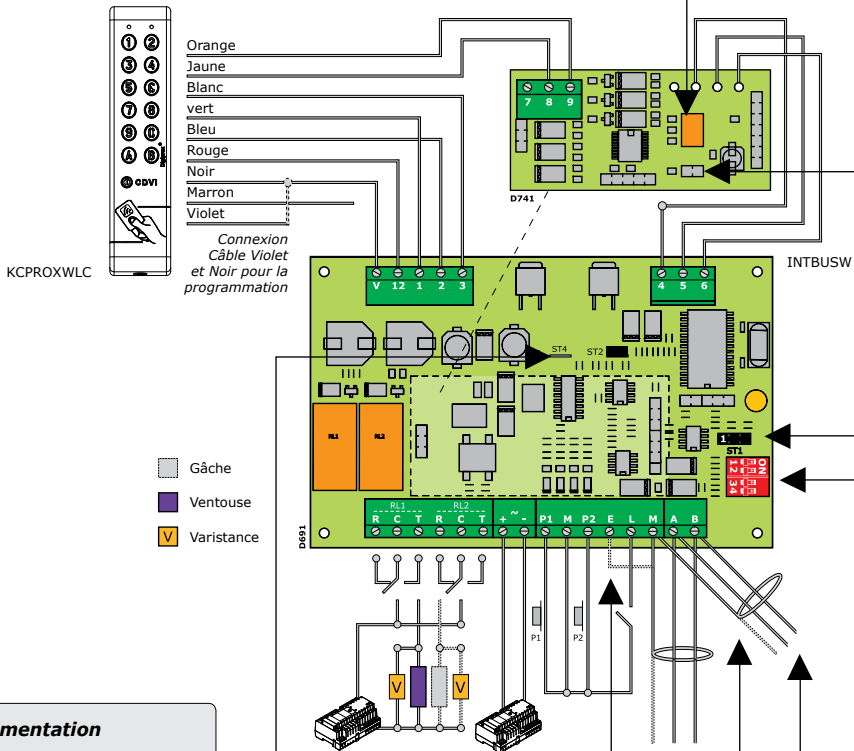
①②
③④
⑤⑥
⑦⑧
⑨⑩
Ⓐ Ⓑ
CDVI

Orange
Jaune
Blanc
vert
Bleu
Rouge
Noir
Marron
Violet

Connexion Câble Violet et Noir pour la programmation

KCPROXWLC

7 8 9

D741

INTBUSW

V 12 1 2 3

4 5 6

ST4
ST2

RL1 RL2

1
ST1
ON
1 2 3 4

Gâche
Ventouse
V Varistance

D691

RL1 RL2
R C T R C T
+ ~ -
P1 M P2 E L M
A B

P1 P2

V V

mentation